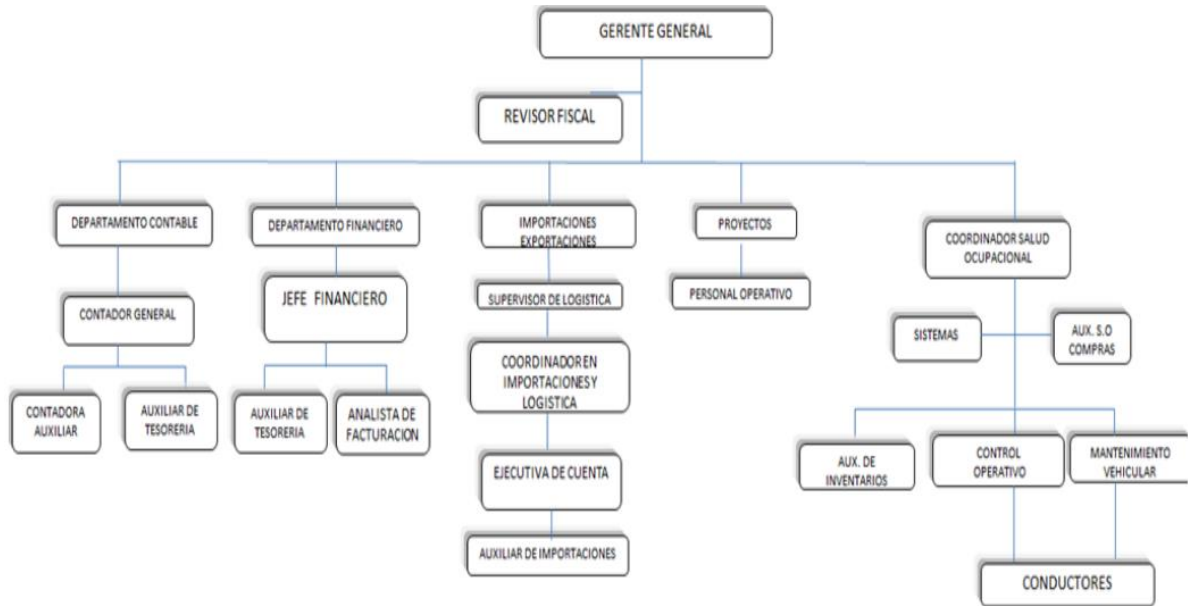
GERENTE GENERAL

REVISOR FISCAL

DEPARTAMENTO CONTABLE

CONTADOR GENERAL

CONTADORA AUXILIAR

AUXILIAR DE TESORERIA

DEPARTAMENTO FINANCIERO

JEFE FINANCIERO

AUXILIAR DE TESORERIA

ANALISTA DE FACTURACION

IMPORTACIONES EXPORTACIONES

SUPERVISOR DE LOGISTICA

COORDINADOR EN IMPORTACIONES Y LOGISTICA

EJECUTIVA DE CUENTA

AUXILIAR DE IMPORTACIONES

PROYECTOS

PERSONAL OPERATIVO

COORDINADOR SALUD OCUPACIONAL

SISTEMAS

AUX. S.O COMPRAS

AUX. DE INVENTARIOS

CONTROL OPERATIVO

MANTENIMIENTO VEHICULAR

CONDUCTORES